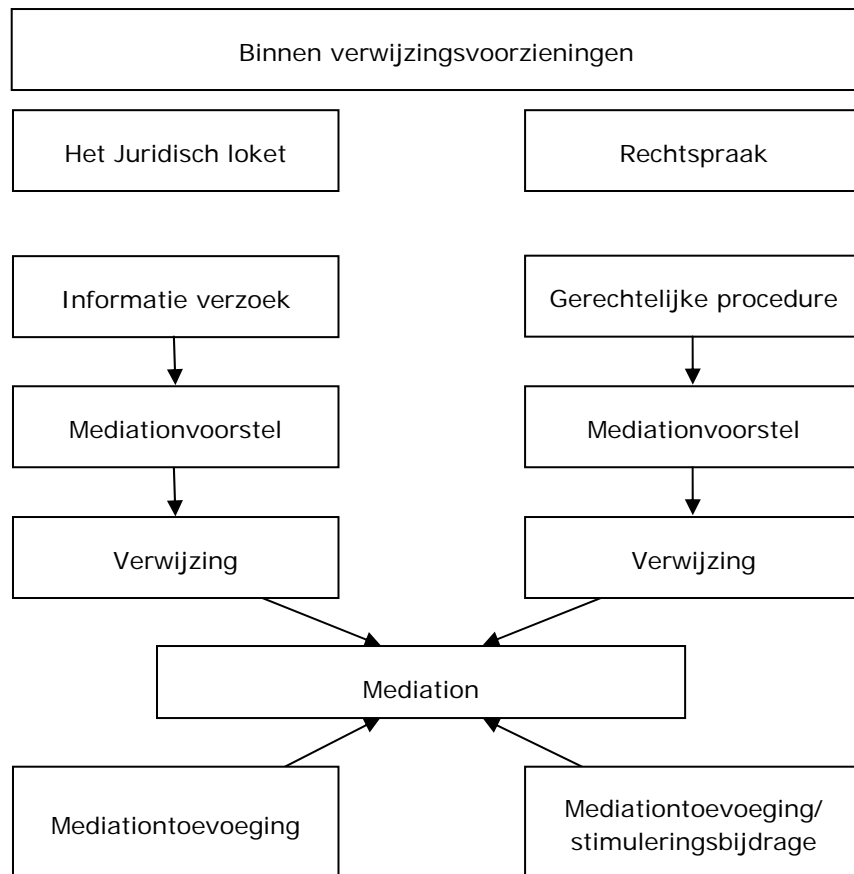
Binnen verwijzingsvoorzieningen

Het Juridisch loket

Rechtspraak

Informatie verzoek

Gerechtelijke procedure

Mediationvoorstel

Mediationvoorstel

Verwijzing

Verwijzing

Mediation

Mediationtoevoeging

Mediationtoevoeging/ stimuleringsbijdrage